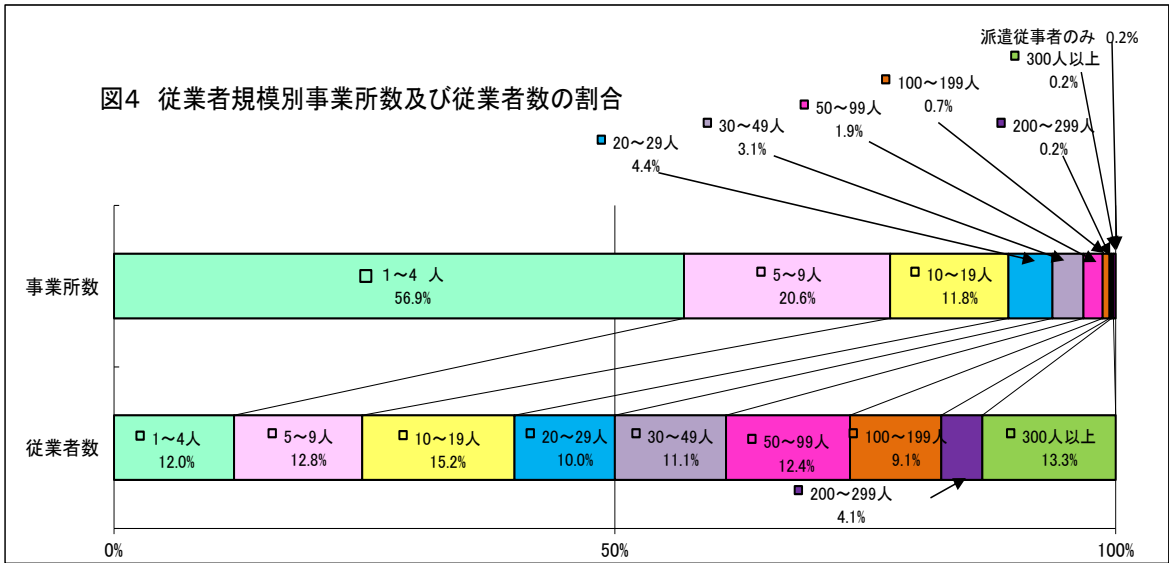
図4 従業者規模別事業所数及び従業者数の割合

派遣従事者のみ 0.2%

300人以上 0.2%

100～199人 0.7%

50～99人 1.9%

30～49人 3.1%

20～29人 4.4%

200～299人 0.2%

事業所数

1～4 人 56.9%

5～9人 20.6%

10～19人 11.8%

従業者数

1～4人 12.0%

5～9人 12.8%

10～19人 15.2%

20～29人 10.0%

30～49人 11.1%

50～99人 12.4%

100～199人 9.1%

300人以上 13.3%

200～299人 4.1%

0%

50%

100%